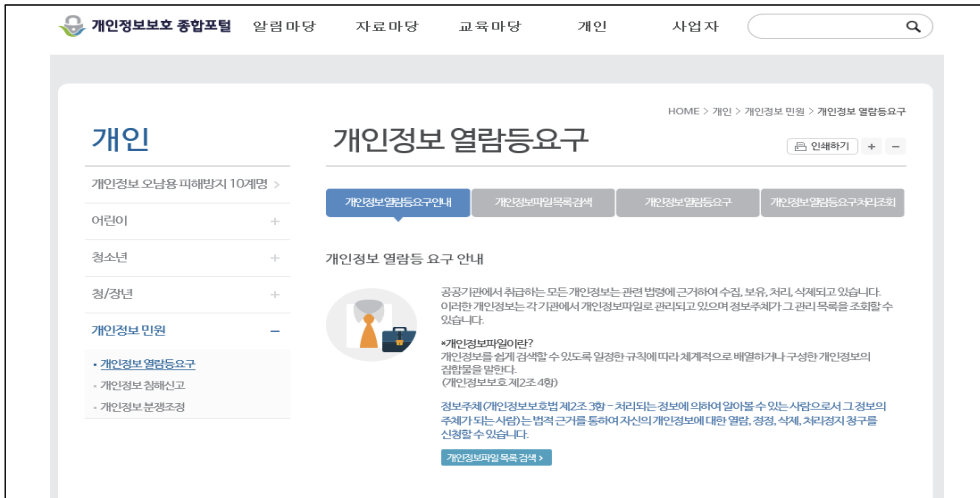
개인정보보호 종합포털 알림마당 자료마당 교육마당 개인 사업자

HOME > 개인 > 개인정보 민원 > 개인정보 열람등요구

개인

개인정보 열람등요구

인쇄하기 + −

개인정보 오남용 피해방지 10계명 >

어린이 +

청소년 +

청/장년 +

개인정보 민원 −

• 개인정보 열람등요구
• 개인정보 침해신고
• 개인정보 분쟁조정

개인정보열람등요구안내 | 개인정보파일목록검색 | 개인정보열람등요구 | 개인정보열람등요구처리조회

개인정보 열람등 요구 안내

공공기관에서 취급하는 모든 개인정보는 관련 법령에 근거하여 수집, 보유, 처리, 삭제되고 있습니다. 이러한 개인정보는 각 기관에서 개인정보파일로 관리되고 있으며 정보주체가 그 관리 목록을 조회할 수 있습니다.

*개인정보파일이란?
개인정보를 쉽게 검색할 수 있도록 일정한 규칙에 따라 체계적으로 배열하거나 구성한 개인정보의 집합물을 말한다.
(개인정보보호법 제2조 4항)

정보주체(개인정보보호법 제2조 3항 – 처리되는 정보에 의하여 알아볼 수 있는 사람으로서 그 정보의 주체가 되는 사람)는 법적 근거를 통하여 자신의 개인정보에 대한 열람, 정정, 삭제, 처리정지 청구를 신청할 수 있습니다.

개인정보파일 목록 검색 >